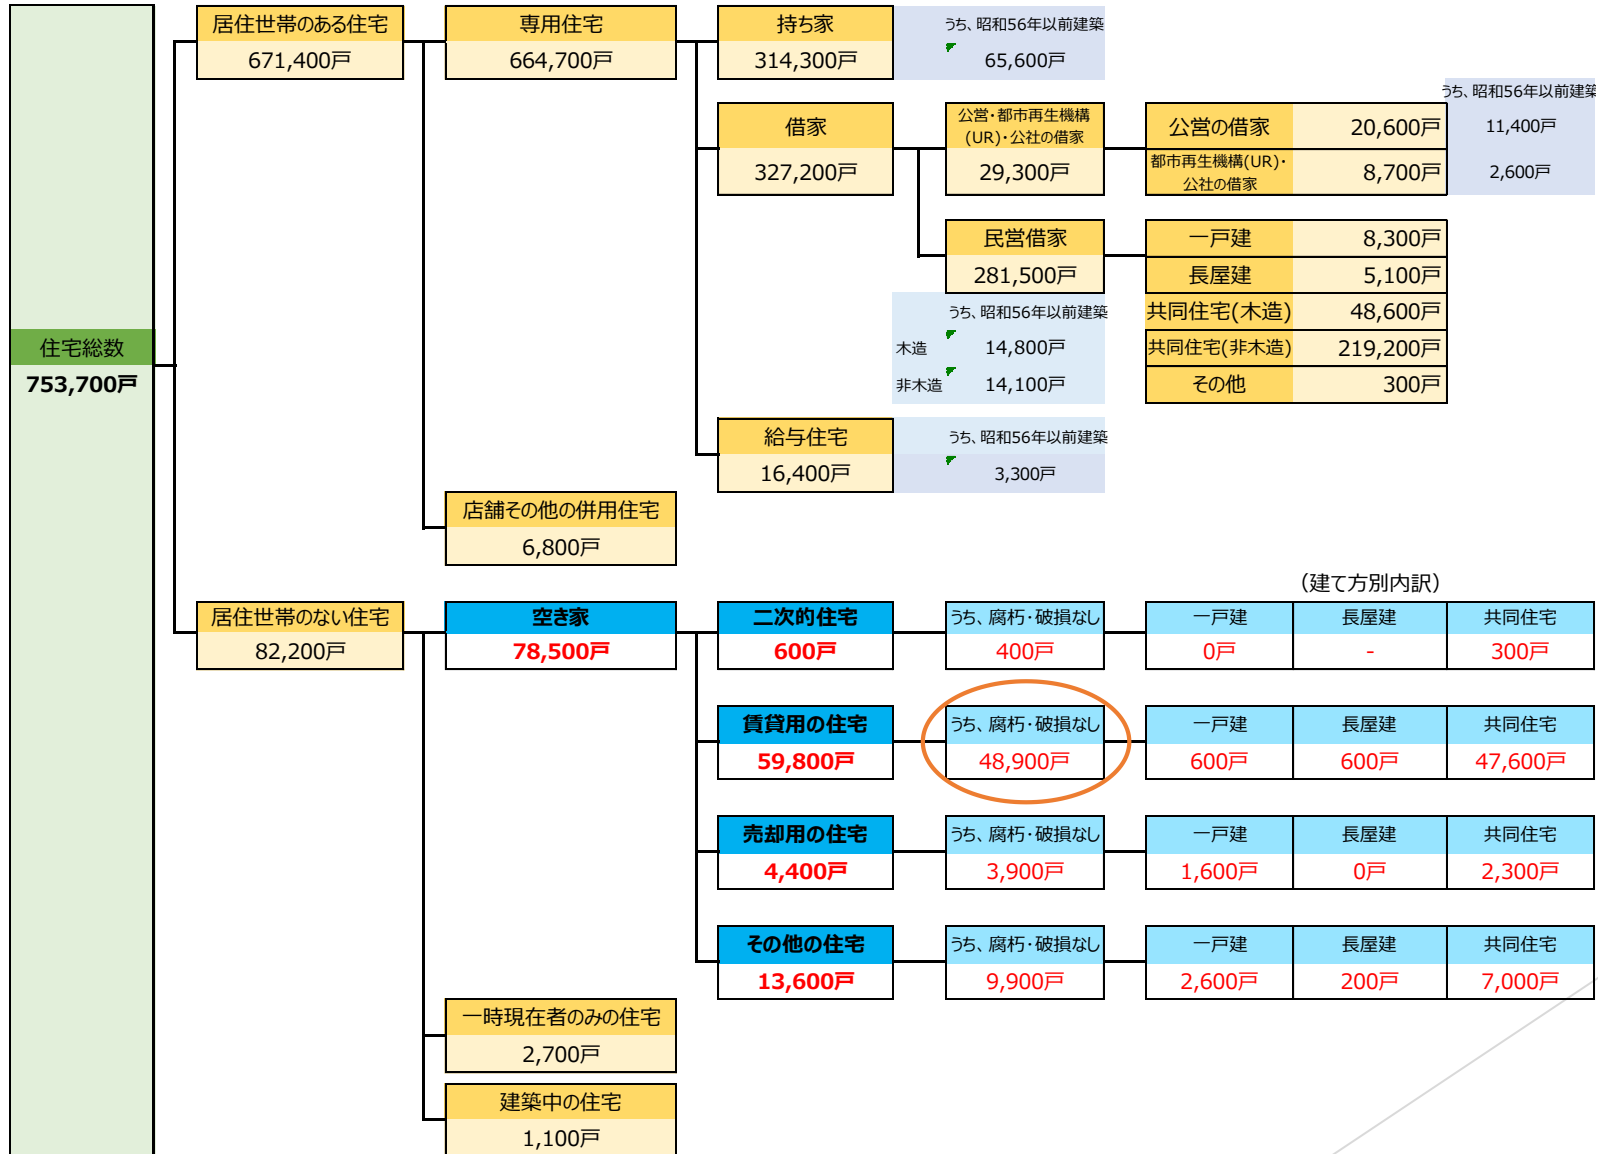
住宅総数
753,700戸

居住世帯のある住宅
671,400戸

専用住宅
664,700戸

持ち家
314,300戸

うち、昭和56年以前建築
65,600戸

借家
327,200戸

公営・都市再生機構(UR)・公社の借家
29,300戸

公営の借家 20,600戸
都市再生機構(UR)・公社の借家 8,700戸

うち、昭和56年以前建築
11,400戸
2,600戸

民営借家
281,500戸

| 一戸建 | 8,300戸 |
|---|---|
| 長屋建 | 5,100戸 |
| 共同住宅(木造) | 48,600戸 |
| 共同住宅(非木造) | 219,200戸 |
| その他 | 300戸 |

うち、昭和56年以前建築
木造 14,800戸
非木造 14,100戸

給与住宅
16,400戸

うち、昭和56年以前建築
3,300戸

店舗その他の併用住宅
6,800戸

居住世帯のない住宅
82,200戸

空き家
78,500戸

(建て方別内訳)

二次的住宅
600戸
うち、腐朽・破損なし
400戸

| 一戸建 | 長屋建 | 共同住宅 |
|---|---|---|
| 0戸 | - | 300戸 |

賃貸用の住宅
59,800戸
うち、腐朽・破損なし
48,900戸

| 一戸建 | 長屋建 | 共同住宅 |
|---|---|---|
| 600戸 | 600戸 | 47,600戸 |

売却用の住宅
4,400戸
うち、腐朽・破損なし
3,900戸

| 一戸建 | 長屋建 | 共同住宅 |
|---|---|---|
| 1,600戸 | 0戸 | 2,300戸 |

その他の住宅
13,600戸
うち、腐朽・破損なし
9,900戸

| 一戸建 | 長屋建 | 共同住宅 |
|---|---|---|
| 2,600戸 | 200戸 | 7,000戸 |

一時現在者のみの住宅
2,700戸

建築中の住宅
1,100戸